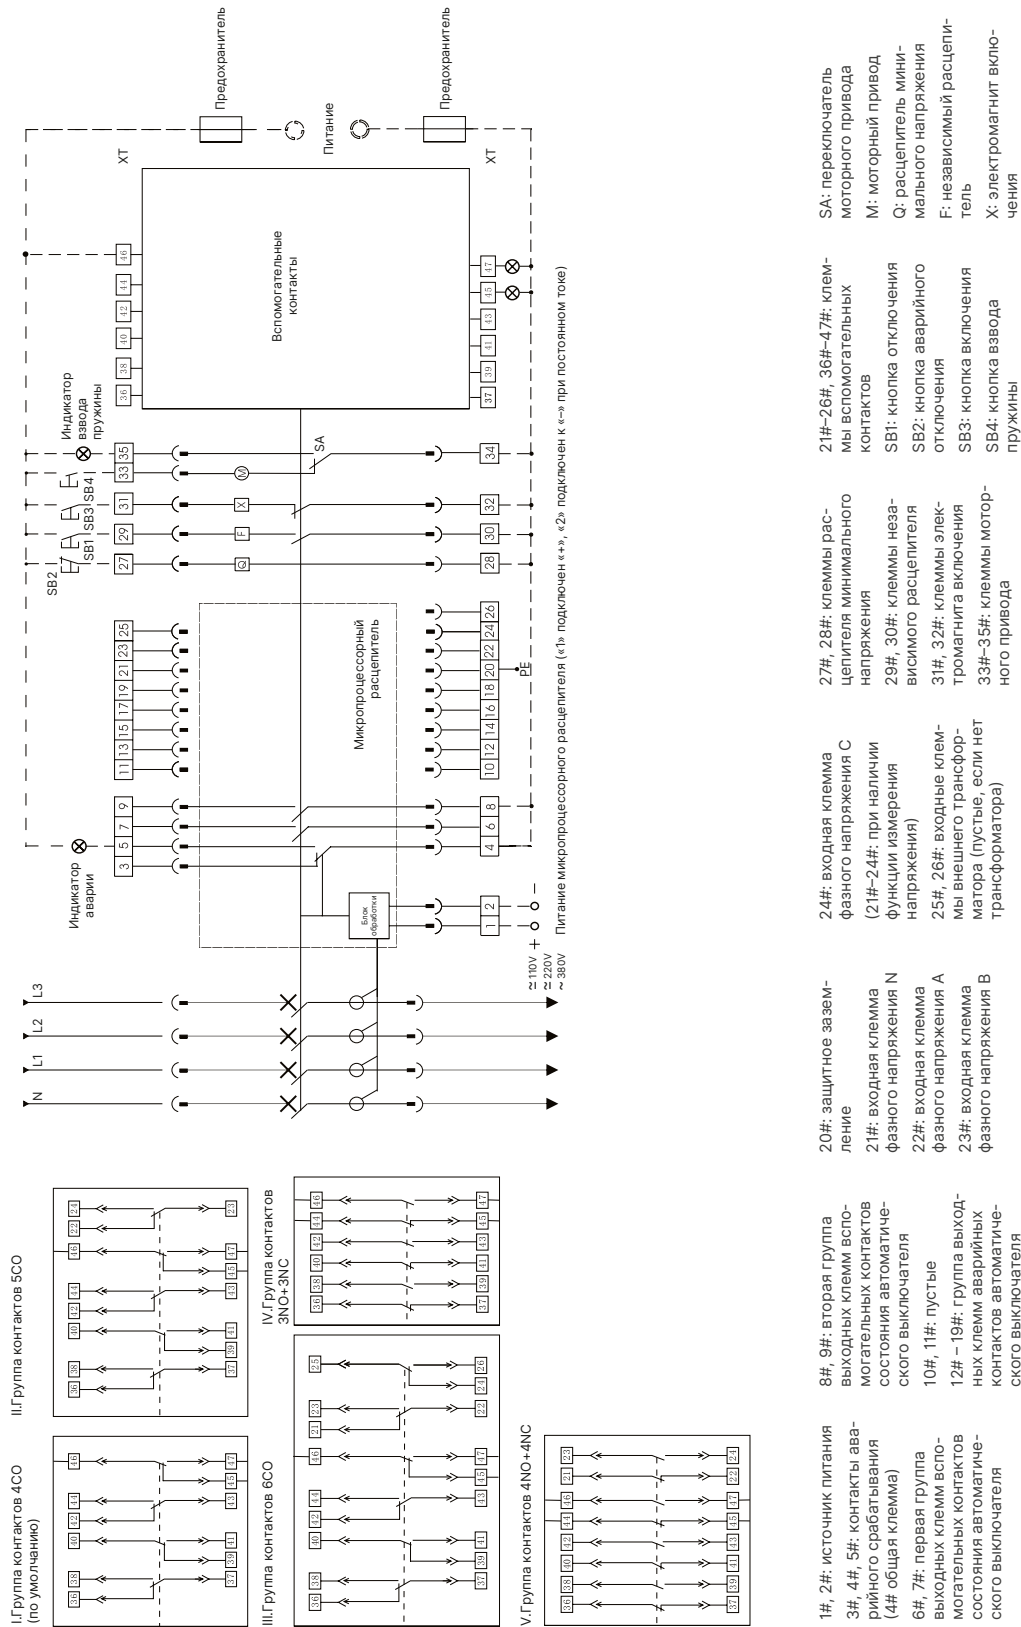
Предохранитель

Питание

Предохранитель

XT

XT

Вспомогательные контакты

Индикатор взвода пружины

SB2 SB1 SB3 SB4

SA

Микропроцессорный расцепитель

PE

Индикатор аварии

Блок обработки

L3 L2 L1 N

≃ 110V
≃ 220V
~ 380V

+ –

Питание микропроцессорного расцепителя («1» подключен к «+», «2» подключен к «–» при постоянном токе)

I.Группа контактов 4CO (по умолчанию)

II.Группа контактов 5CO

III.Группа контактов 6CO

IV.Группа контактов 3NO+3NC

V.Группа контактов 4NO+4NC

1#, 2#: источник питания

3#, 4#, 5#: контакты аварийного срабатывания (4# общая клемма)

6#, 7#: первая группа выходных клемм вспомогательных контактов состояния автоматического выключателя

8#, 9#: вторая группа выходных клемм вспомогательных контактов состояния автоматического выключателя

10#, 11#: пустые

12# – 19#: группа выходных клемм аварийных контактов автоматического выключателя

20#: защитное заземление

21#: входная клемма фазного напряжения N

22#: входная клемма фазного напряжения A

23#: входная клемма фазного напряжения B

24#: входная клемма фазного напряжения C

(21#–24#: при наличии функции измерения напряжения)

25#, 26#: входные клеммы внешнего трансформатора (пустые, если нет трансформатора)

27#, 28#: клеммы расцепителя минимального напряжения

29#, 30#: клеммы независимого расцепителя

31#, 32#: клеммы электромагнита включения

33#–35#: клеммы моторного привода

21#–26#, 36#–47#: клеммы вспомогательных контактов

SB1: кнопка отключения

SB2: кнопка аварийного отключения

SB3: кнопка включения

SB4: кнопка взвода пружины

SA: переключатель моторного привода

M: моторный привод

Q: расцепитель минимального напряжения

F: независимый расцепитель

X: электромагнит включения